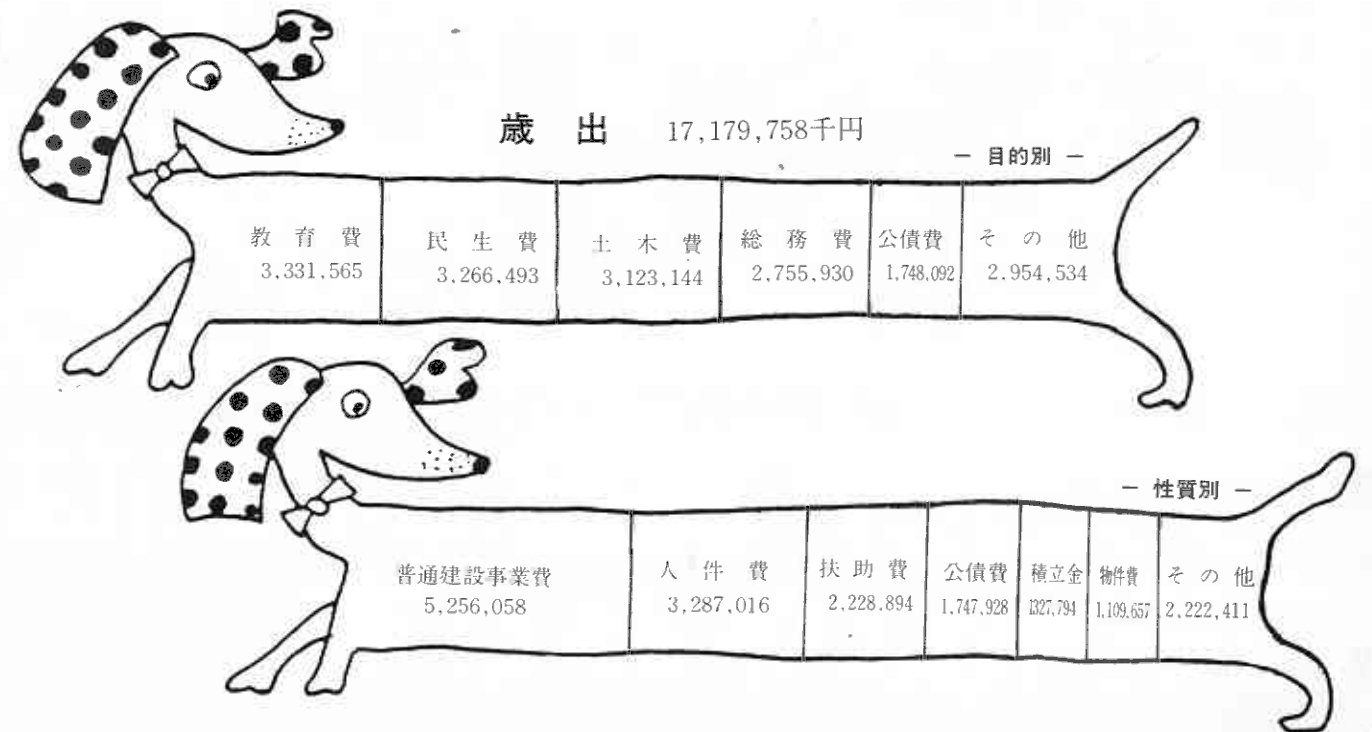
歳 出 17,179,758千円

— 目的別 —

| 教育費 | 民生費 | 土木費 | 総務費 | 公債費 | その他 |
|---|---|---|---|---|---|
| 3,331,565 | 3,266,493 | 3,123,144 | 2,755,930 | 1,748,092 | 2,954,534 |

— 性質別 —

| 普通建設事業費 | 人件費 | 扶助費 | 公債費 | 積立金 | 物件費 | その他 |
|---|---|---|---|---|---|---|
| 5,256,058 | 3,287,016 | 2,228,894 | 1,747,928 | 1327,794 | 1,109,657 | 2,222,411 |